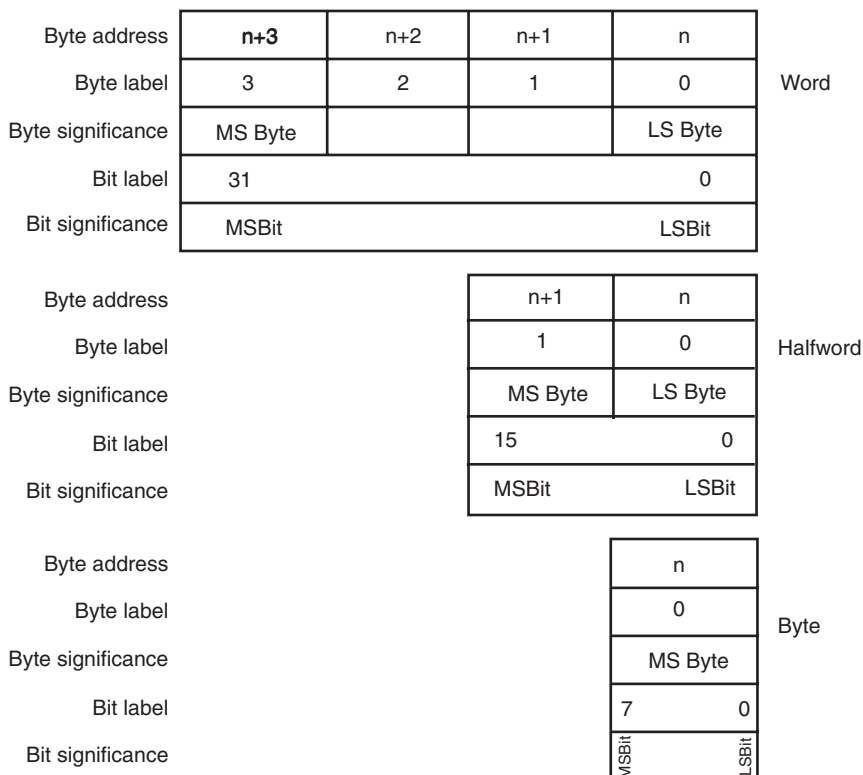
Word

| Byte address | n+3 | n+2 | n+1 | n |
|---|---|---|---|---|
| Byte label | 3 | 2 | 1 | 0 |
| Byte significance | MS Byte | | | LS Byte |
| Bit label | 31 | | | 0 |
| Bit significance | MSBit | | | LSBit |

Halfword

| Byte address | n+1 | n |
|---|---|---|
| Byte label | 1 | 0 |
| Byte significance | MS Byte | LS Byte |
| Bit label | 15 | 0 |
| Bit significance | MSBit | LSBit |

Byte

| Byte address | n |
|---|---|
| Byte label | 0 |
| Byte significance | MS Byte |
| Bit label | 7 0 |
| Bit significance | MSBit LSBit |